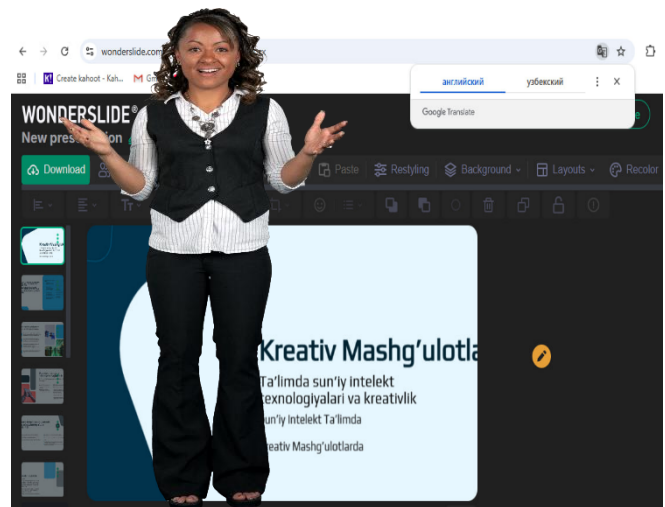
wonderslide.com

Create kahoot - Kah... Gr

английский узбекский

Google Translate

WONDERSLIDE®

New pres

Download

Paste Restyling Background Layouts Recolor

Kreativ Mashg'ulotla

Ta'limda sun'iy intelekt texnologiyalari va kreativlik

sun'iy Intelekt Ta'limda

Kreativ Mashg'ulotlarda